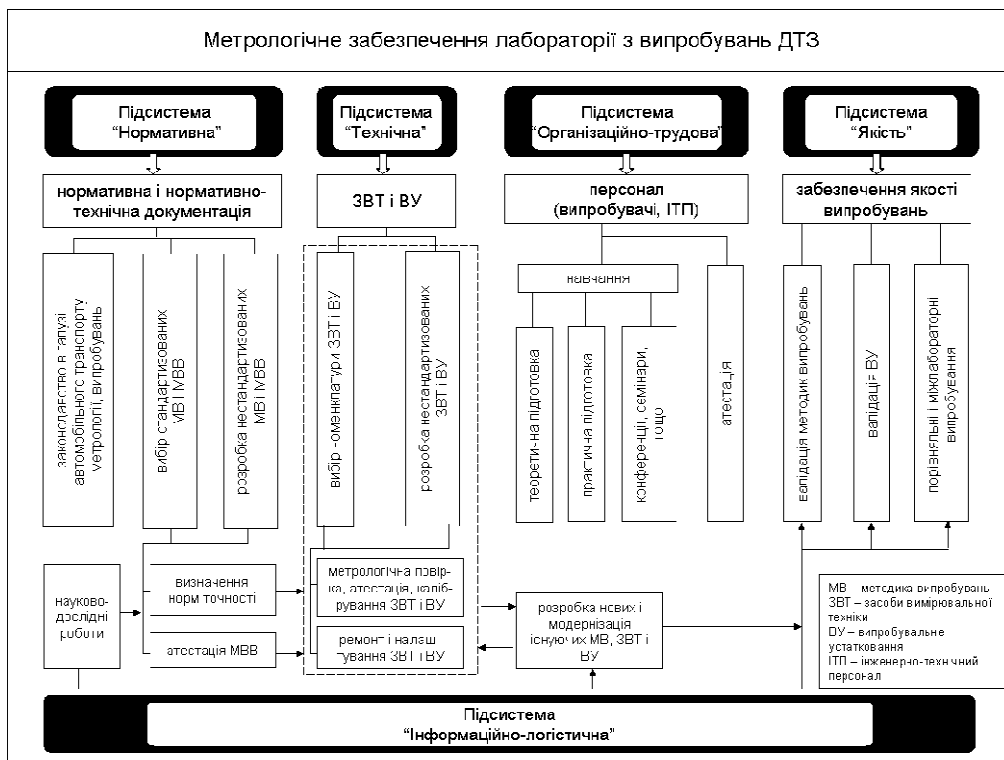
Метрологічне забезпечення лабораторії з випробувань ДТЗ

Підсистема "Нормативна"

Підсистема "Технічна"

Підсистема "Організаційно-трудова"

Підсистема "Якість"

нормативна і нормативно-технічна документація

ЗВТ і ВУ

персонал (випробувачі, ІТП)

забезпечення якості випробувань

законодавство в галузі автомобільного транспорту, метрології, випробувань

вибір стандартизованих МВ і МВВ

розробка нестандартизованих МВ і МВВ

вибір номенклатури ЗВТ і ВУ

розробка нестандартизованих ЗВТ і ВУ

навчання

теоретична підготовка

практична підготовка

конференції, семінари, тощо

атестація

валідація методик випробувань

валідація ВУ

порівняльні і міжлабораторні випробування

науково-дослідні роботи

визначення норм точності

атестація МВВ

метрологічна повірка, атестація, калібрування ЗВТ і ВУ

ремонт і налаштування ЗВТ і ВУ

розробка нових і модернізація існуючих МВ, ЗВТ і ВУ

МВ – методика випробувань
ЗВТ – засоби вимірювальної техніки
ВУ – випробувальне устатковання
ІТП – інженерно-технічний персонал

Підсистема "Інформаційно-логістична"